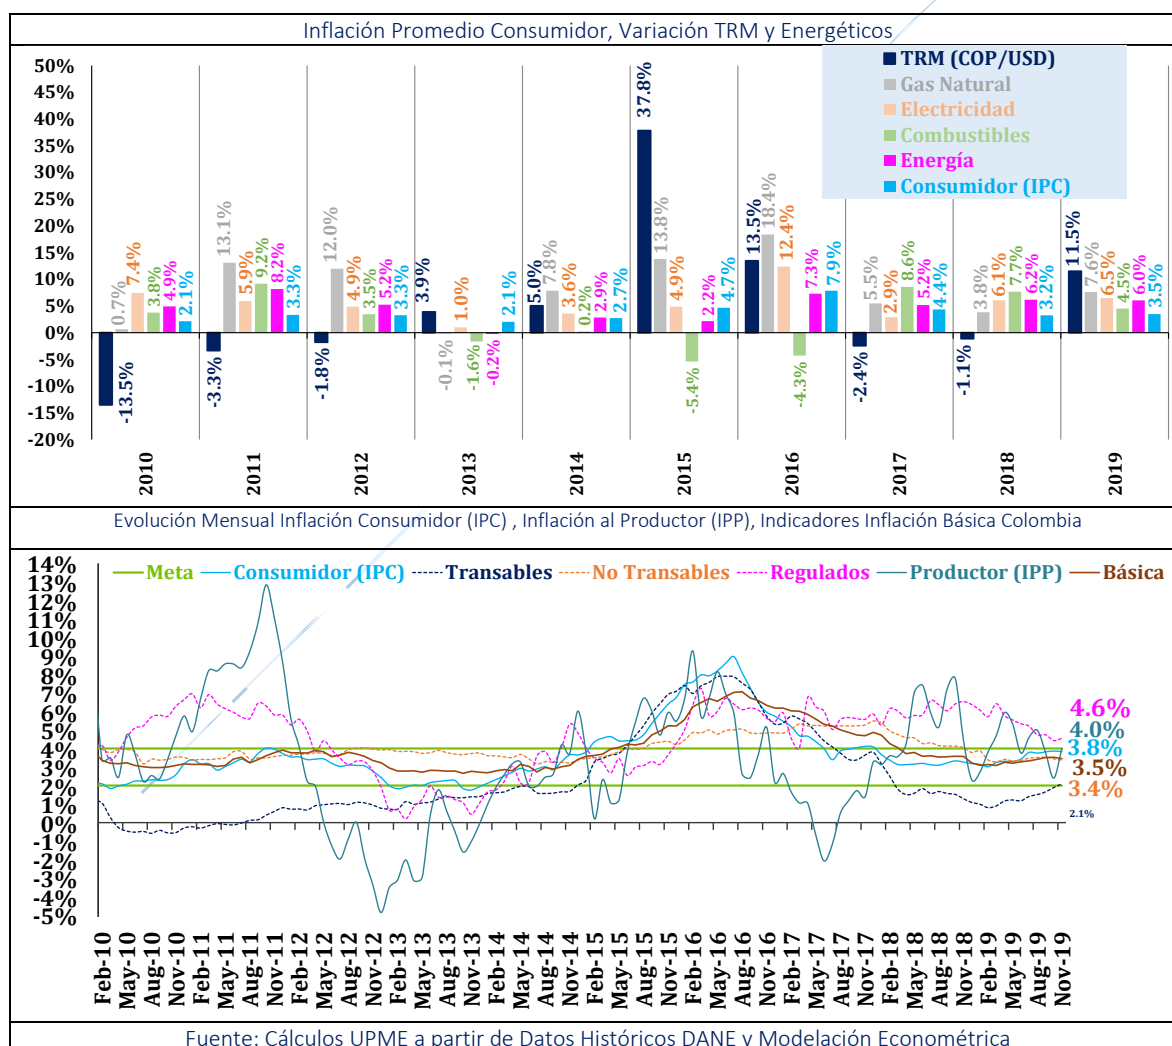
Inflación Promedio Consumidor, Variación TRM y Energéticos

TRM (COP/USD)
Gas Natural
Electricidad
Combustibles
Energía
Consumidor (IPC)

50%
45%
40%
35%
30%
25%
20%
15%
10%
5%
0%
-5%
-10%
-15%
-20%

-13.5% 0.7% 7.4% 3.8% 4.9% 2.1%
-3.3% 13.1% 5.9% 9.2% 8.2% 3.3%
-1.8% 12.0% 4.9% 3.5% 5.2% 3.3%
3.9% -0.1% 1.0% -1.6% -0.2% 2.1%
5.0% 7.8% 3.6% 0.2% 2.9% 2.7%
37.8% 13.8% 4.9% -5.4% 2.2% 4.7%
13.5% 18.4% 12.4% -4.3% 7.3% 7.9%
-2.4% 5.5% 2.9% 8.6% 5.2% 4.4%
-1.1% 3.8% 6.1% 7.7% 6.2% 3.2%
11.5% 7.6% 6.5% 4.5% 6.0% 3.5%

2010 2011 2012 2013 2014 2015 2016 2017 2018 2019

Evolución Mensual Inflación Consumidor (IPC) , Inflación al Productor (IPP), Indicadores Inflación Básica Colombia

Meta Consumidor (IPC) Transables No Transables Regulados Productor (IPP) Básica

14%
13%
12%
11%
10%
9%
8%
7%
6%
5%
4%
3%
2%
1%
0%
-1%
-2%
-3%
-4%
-5%

4.6%
4.0%
3.8%
3.5%
3.4%
2.1%

Feb-10 May-10 Aug-10 Nov-10 Feb-11 May-11 Aug-11 Nov-11 Feb-12 May-12 Aug-12 Nov-12 Feb-13 May-13 Aug-13 Nov-13 Feb-14 May-14 Aug-14 Nov-14 Feb-15 May-15 Aug-15 Nov-15 Feb-16 May-16 Aug-16 Nov-16 Feb-17 May-17 Aug-17 Nov-17 Feb-18 May-18 Aug-18 Nov-18 Feb-19 May-19 Aug-19 Nov-19

Fuente: Cálculos UPME a partir de Datos Históricos DANE y Modelación Econométrica